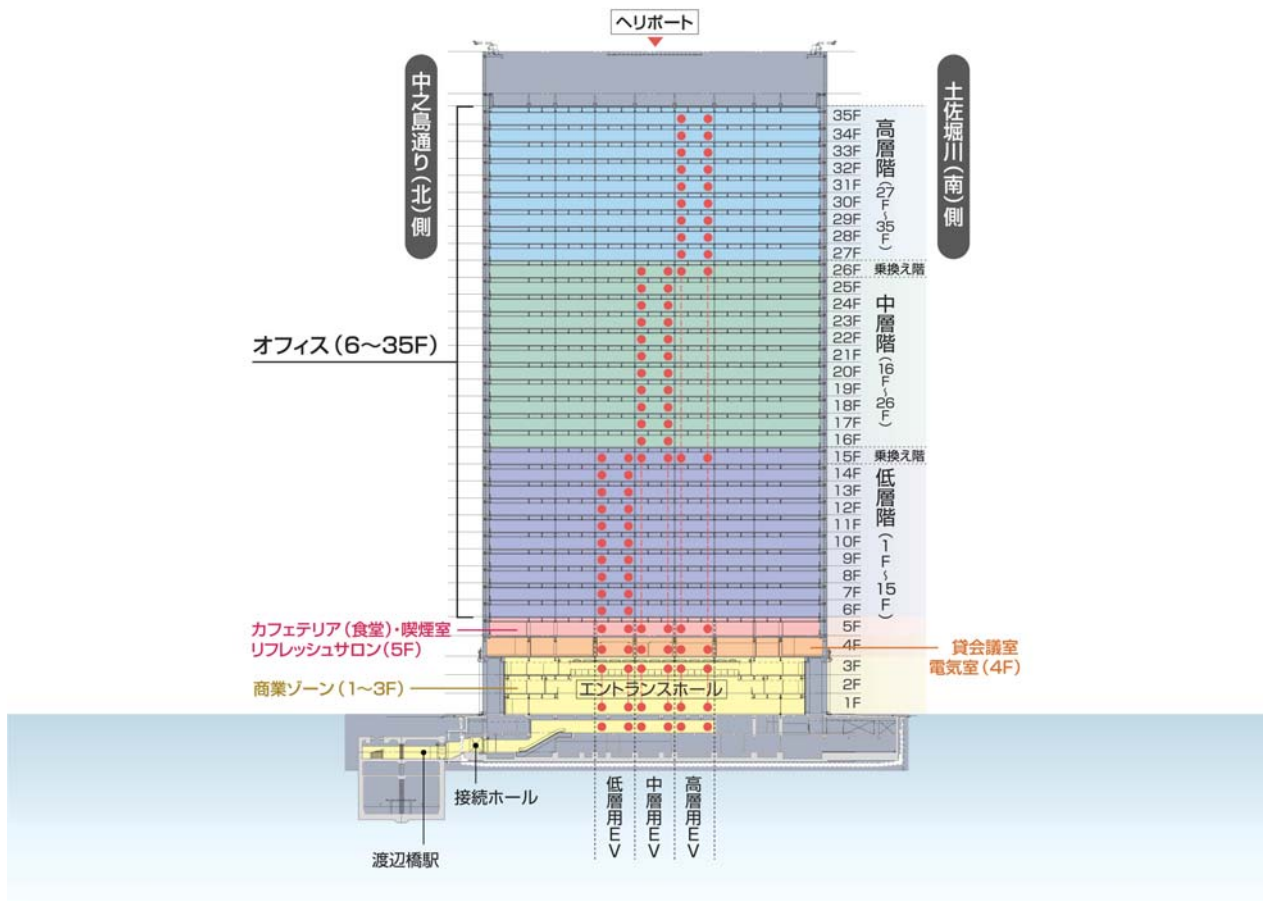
ヘリポート

中之島通り(北)側

土佐堀川(南)側

35F
34F
33F
32F
31F
30F
29F
28F
27F
26F
25F
24F
23F
22F
21F
20F
19F
18F
17F
16F
15F
14F
13F
12F
11F
10F
9F
8F
7F
6F
5F
4F
3F
2F
1F

高層階(27F~35F)

乗換え階

中層階(16F~26F)

乗換え階

低層階(1F~15F)

オフィス(6~35F)

カフェテリア(食堂)・喫煙室
リフレッシュサロン(5F)

貸会議室
電気室(4F)

商業ゾーン(1~3F)

エントランスホール

接続ホール

渡辺橋駅

低層用EV

中層用EV

高層用EV